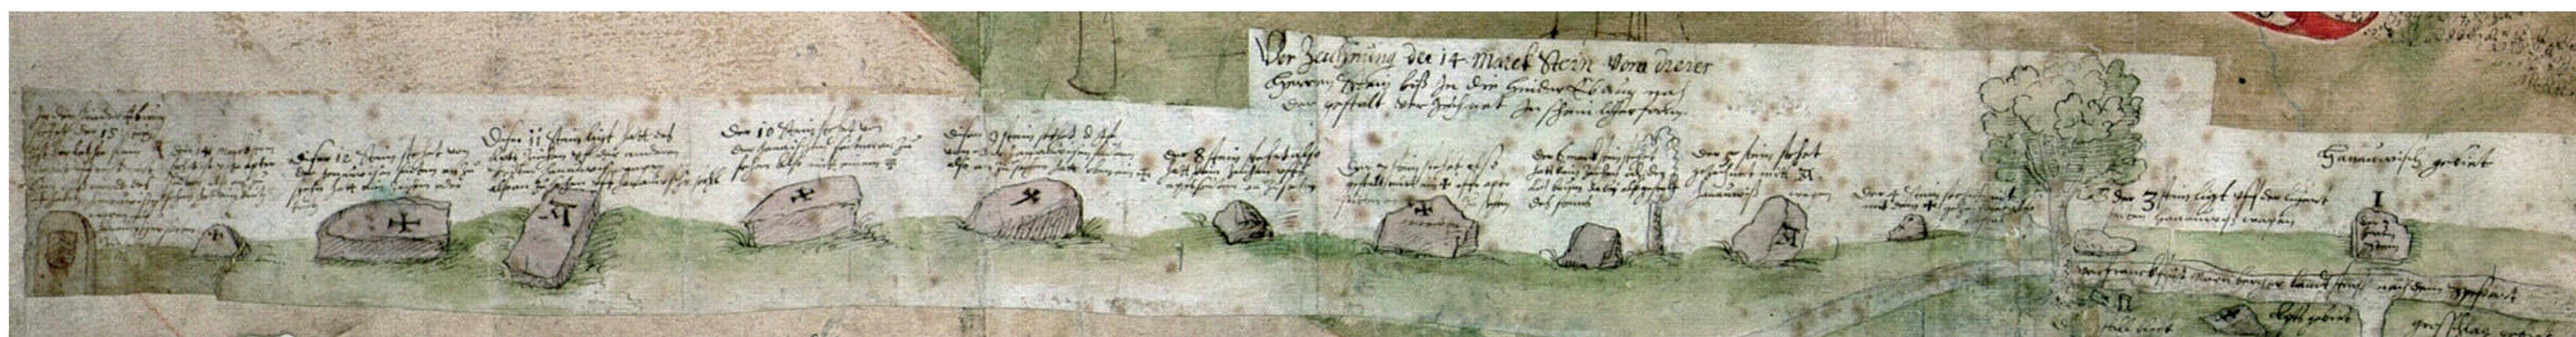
Verzaichnung der 14 Marck Stein vom dreier Herren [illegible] biß In die Gruben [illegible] wie der gestalt der Jetziget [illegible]

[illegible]

Dieser 12 Stein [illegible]

Diser 11 Stein ligt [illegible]

Der 10 Stein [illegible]

Diser 9 Stein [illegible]

Der 8 Stein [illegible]

Der 7 Stein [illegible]

Der 6 Stein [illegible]

Der 5 Stein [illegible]

Der 4 Stein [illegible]

Der 3 Stein ligt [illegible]

Hannovrisch gebiet

I

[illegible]

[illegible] landstraß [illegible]

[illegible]